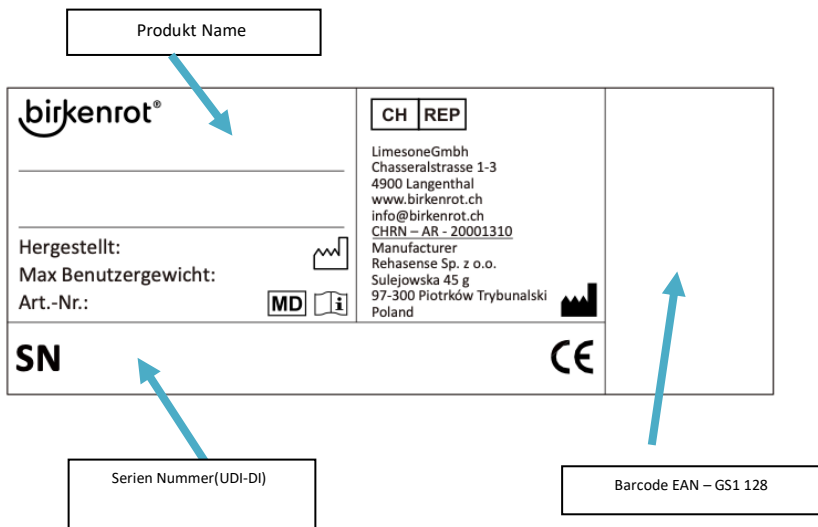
Produkt Name

birkenrot®

Hergestellt:
Max Benutzergewicht:
Art.-Nr.:

MD

CH REP

LimesoneGmbh
Chasseralstrasse 1-3
4900 Langenthal
www.birkenrot.ch
info@birkenrot.ch
CHRN – AR - 20001310
Manufacturer
Rehasense Sp. z o.o.
Sulejowska 45 g
97-300 Piotrków Trybunalski
Poland

SN

CE

Serien Nummer(UDI-DI)

Barcode EAN – GS1 128